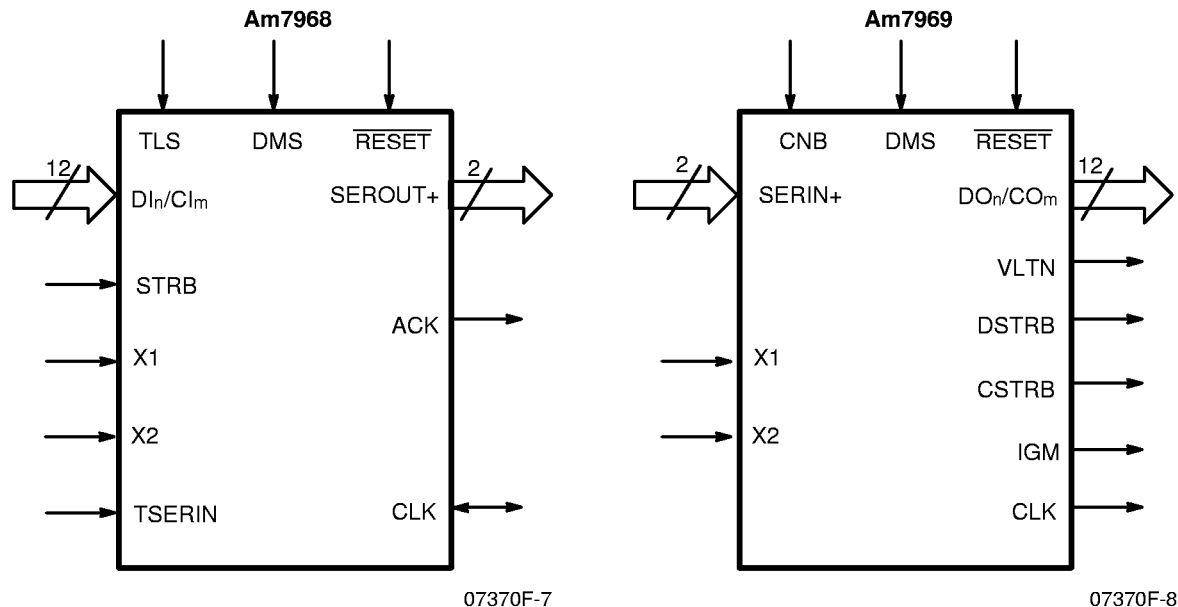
Am7968

TLS DMS $\overline{RESET}$

12

$DI_n/CI_m$

SEROUT+

2

STRB

ACK

X1

X2

TSERIN

CLK

07370F-7

Am7969

CNB DMS $\overline{RESET}$

2

SERIN+

$DO_n/CO_m$

12

VLTN

DSTRB

X1

CSTRB

X2

IGM

CLK

07370F-8